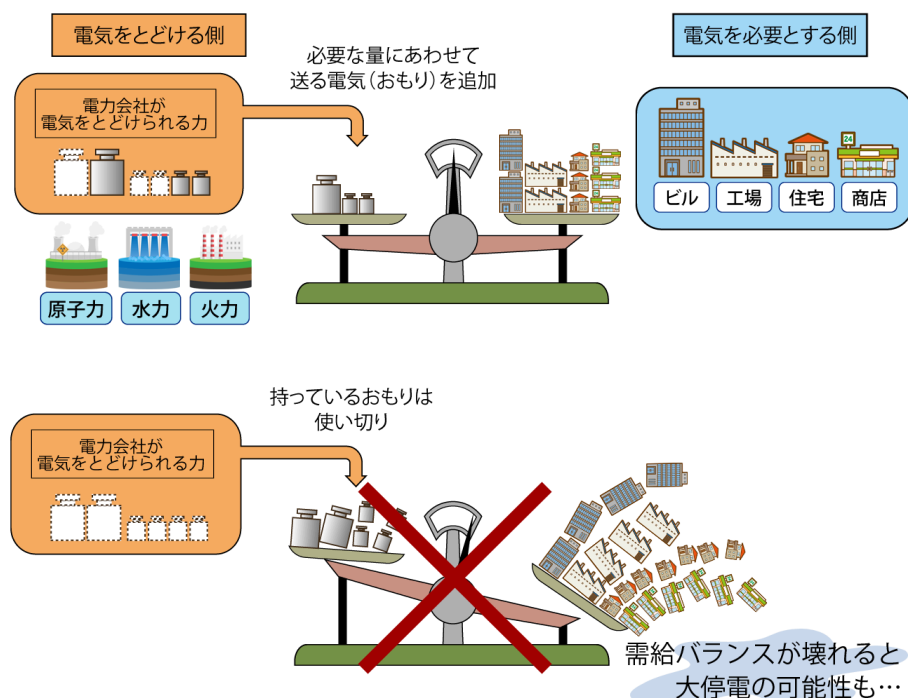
電気をとどける側

電気を必要とする側

必要な量にあわせて送る電気（おもり）を追加

電力会社が電気をとどけられる力

原子力

水力

火力

24

ビル

工場

住宅

商店

持っているおもりは使い切り

電力会社が電気をとどけられる力

需給バランスが壊れると大停電の可能性も…